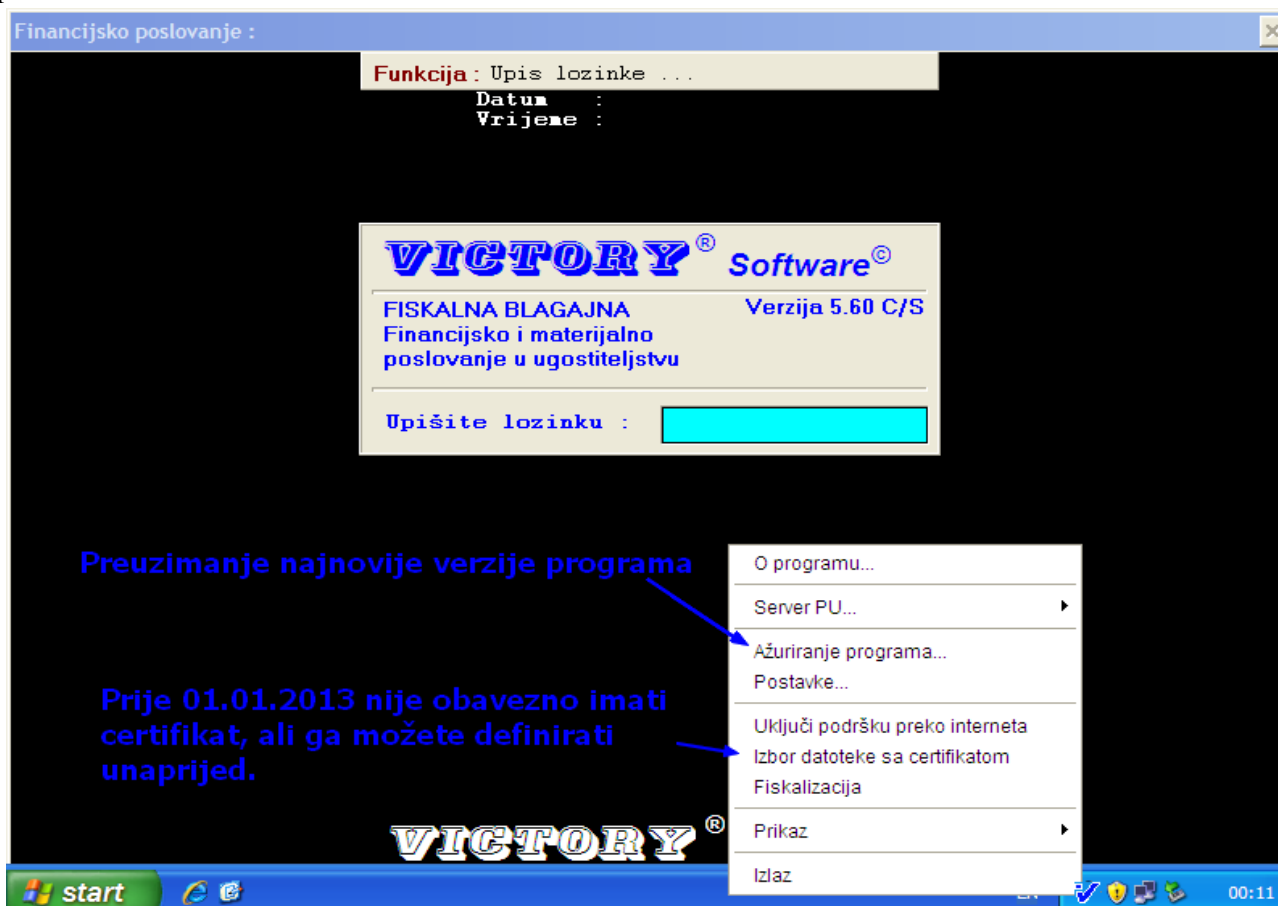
Financijsko poslovanje :

Funkcija : Upis lozinke ...

Datum :
Vrijeme :

VICTORY® Software©

FISKALNA BLAGAJNA
Financijsko i materijalno poslovanje u ugostiteljstvu

Verzija 5.60 C/S

Upišite lozinku :

Preuzimanje najnovije verzije programa

Prije 01.01.2013 nije obavezno imati certifikat, ali ga možete definirati unaprijed.

O programu...
Server PU...
Ažuriranje programa...
Postavke...
Uključi podršku preko interneta
Izbor datoteke sa certifikatom
Fiskalizacija
Prikaz
Izlaz

VICTORY®

start

EN

00:11